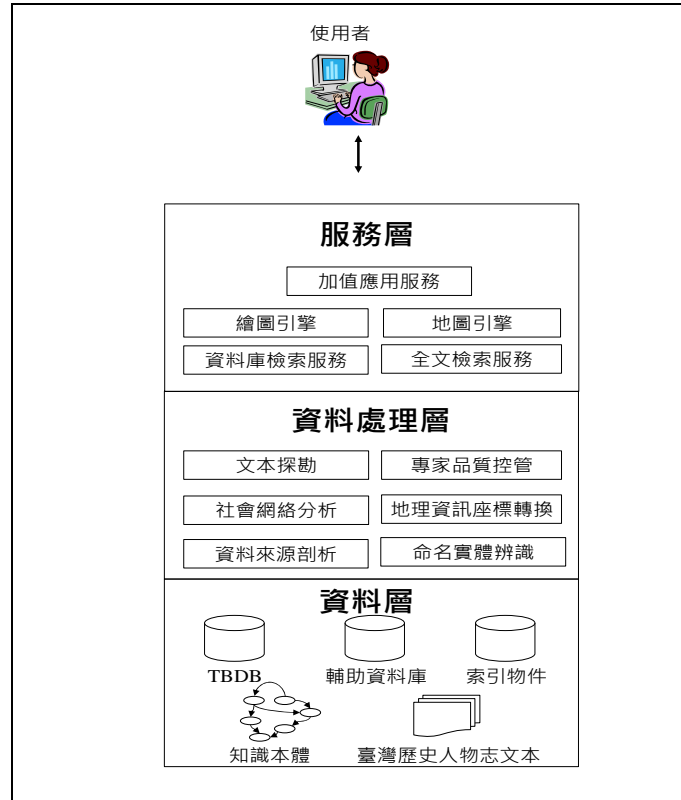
使用者

服務層

加值應用服務

繪圖引擎

地圖引擎

資料庫檢索服務

全文檢索服務

資料處理層

文本探勘

專家品質控管

社會網絡分析

地理資訊座標轉換

資料來源剖析

命名實體辨識

資料層

TBDB

輔助資料庫

索引物件

知識本體

臺灣歷史人物志文本